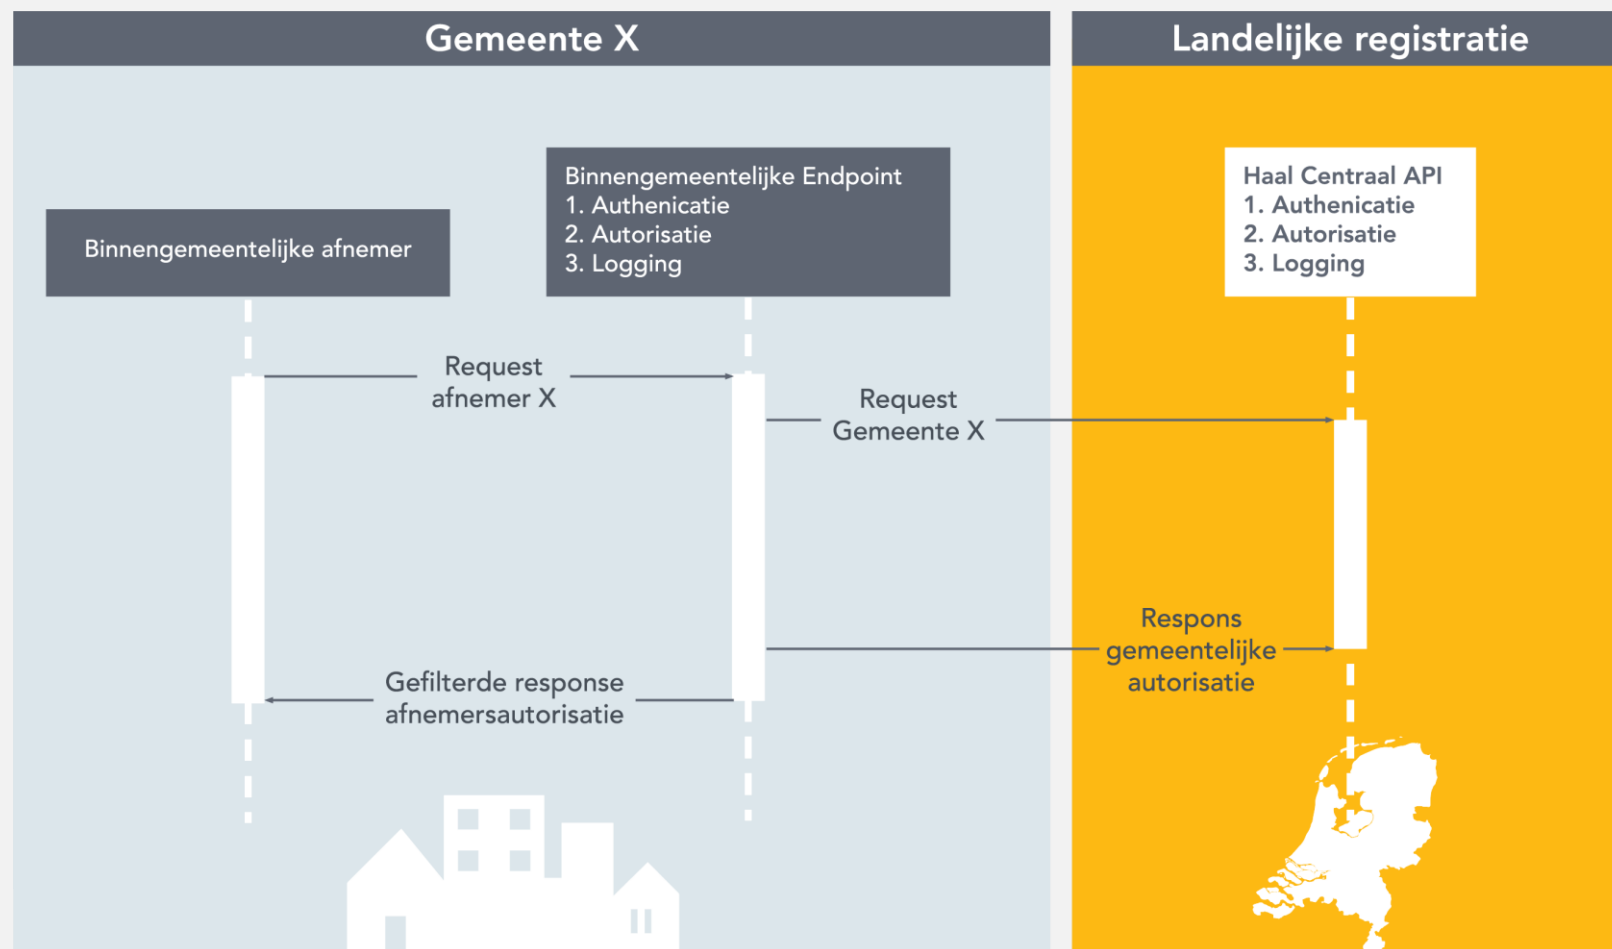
Gemeente X

Landelijke registratie

Binnengemeentelijke afnemer

Binnengemeentelijke Endpoint
1. Authenicatie
2. Autorisatie
3. Logging

Haal Centraal API
1. Authenicatie
2. Autorisatie
3. Logging

Request afnemer X

Request Gemeente X

Respons gemeentelijke autorisatie

Gefilterde response afnemersautorisatie